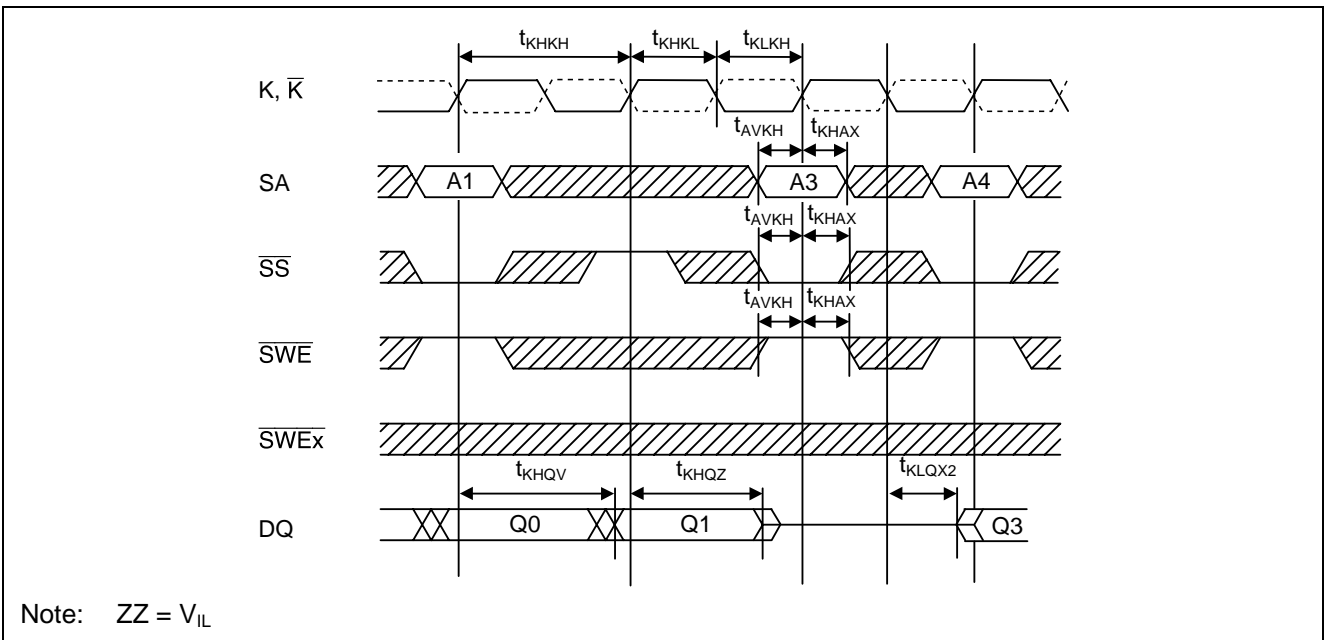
$t_{KHKH}$ $t_{KHKL}$ $t_{KLKH}$

K, $\overline{K}$

$t_{AVKH}$ $t_{KHAX}$

SA A1 A3 A4

$t_{AVKH}$ $t_{KHAX}$

$\overline{SS}$

$t_{AVKH}$ $t_{KHAX}$

$\overline{SWE}$

$\overline{SWEx}$

$t_{KHQV}$ $t_{KHQZ}$ $t_{KLQX2}$

DQ Q0 Q1 Q3

Note: $ZZ = V_{IL}$